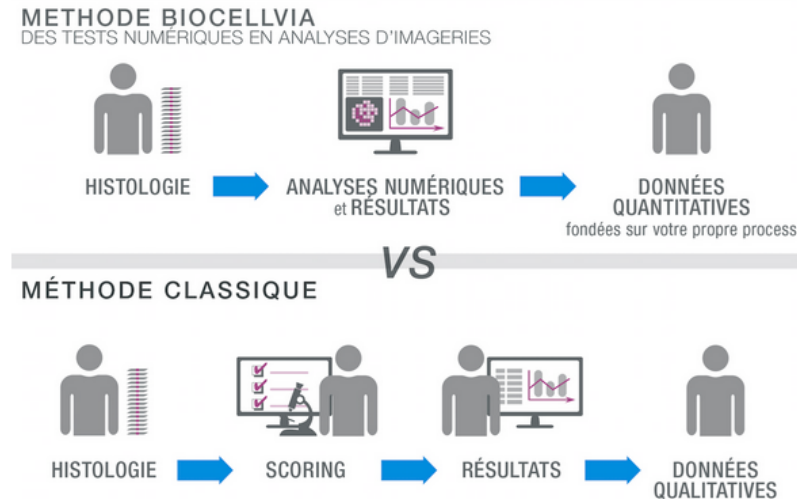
METHODE BIOCELLVIA
DES TESTS NUMÉRIQUES EN ANALYSES D'IMAGERIES

HISTOLOGIE

ANALYSES NUMÉRIQUES et RÉSULTATS

DONNÉES QUANTITATIVES
fondées sur votre propre process

VS

MÉTHODE CLASSIQUE

HISTOLOGIE

SCORING

RÉSULTATS

DONNÉES QUALITATIVES